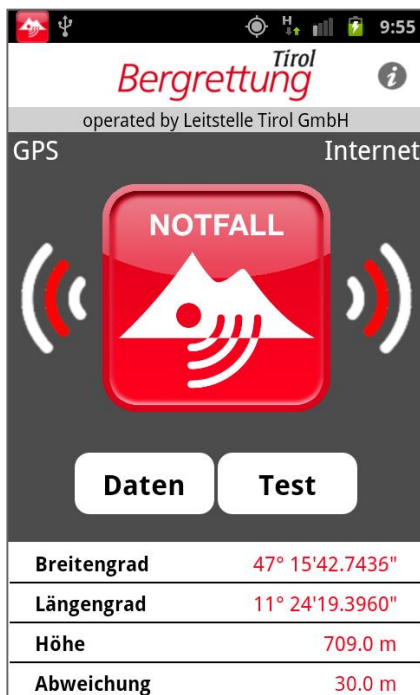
H 9:55

Bergrettung Tirol

operated by Leitstelle Tirol GmbH

GPS

Internet

NOTFALL

Daten

Test

| | |
|---|---|
| Breitengrad | 47° 15'42.7436" |
| Längengrad | 11° 24'19.3960" |
| Höhe | 709.0 m |
| Abweichung | 30.0 m |